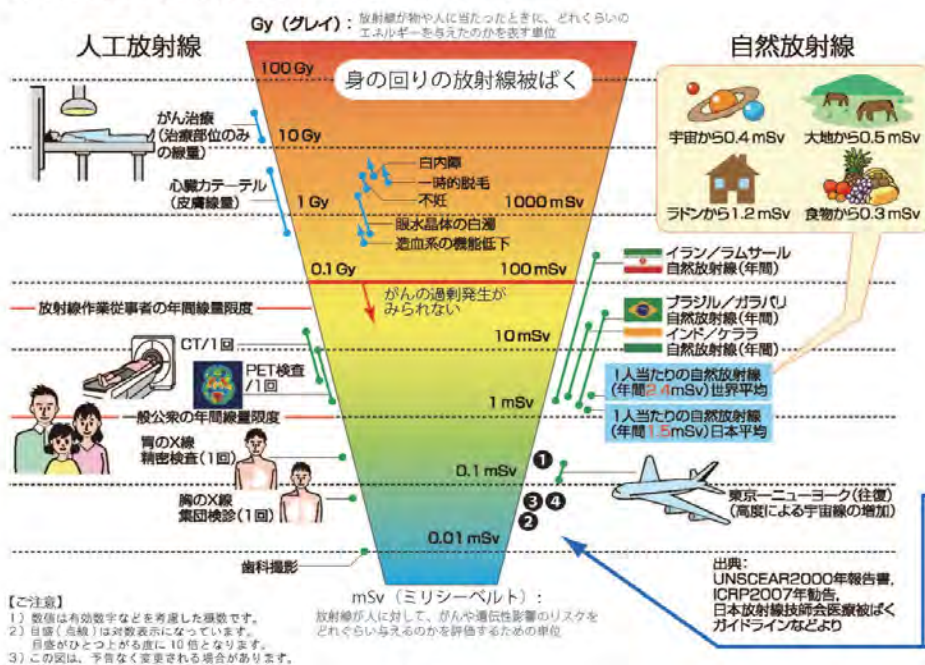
Gy（グレイ）：放射線が物や人に当たったときに、どれくらいのエネルギーを与えたのかを表す単位

人工放射線

自然放射線

100 Gy

身の回りの放射線被ばく

がん治療
（治療部位のみの線量）

10 Gy

宇宙から0.4 mSv

大地から0.5 mSv

白内障

一時的脱毛

心臓カテーテル
（皮膚線量）

1 Gy

不妊

1000 mSv

ラドンから1.2 mSv

食物から0.3 mSv

眼水晶体の白濁

造血系の機能低下

0.1 Gy

100 mSv

イラン／ラムサール
自然放射線（年間）

放射線作業従事者の年間線量限度

がんの過剰発生がみられない

ブラジル／ガラパリ
自然放射線（年間）

10 mSv

インド／ケララ
自然放射線（年間）

CT/1回

PET検査
/1回

1人当たりの自然放射線
（年間2.4mSv）世界平均

1 mSv

一般公衆の年間線量限度

1人当たりの自然放射線
（年間1.5mSv）日本平均

胃のX線
精密検査（1回）

0.1 mSv

❶

❸ ❹

東京ーニューヨーク（往復）
（高度による宇宙線の増加）

胸のX線
集団検診（1回）

❷

0.01 mSv

出典：
UNSCEAR2000年報告書，
ICRP2007年勧告，
日本放射線技師会医療被ばくガイドラインなどより

歯科撮影

mSv（ミリシーベルト）：
放射線が人に対して、がんや遺伝性影響のリスクをどれぐらい与えるのかを評価するための単位

【ご注意】
1）数値は有効数字などを考慮した概数です。
2）目盛（点線）は対数表示になっています。
目盛がひとつ上がる度に10倍となります。
3）この図は、予告なく変更される場合があります。